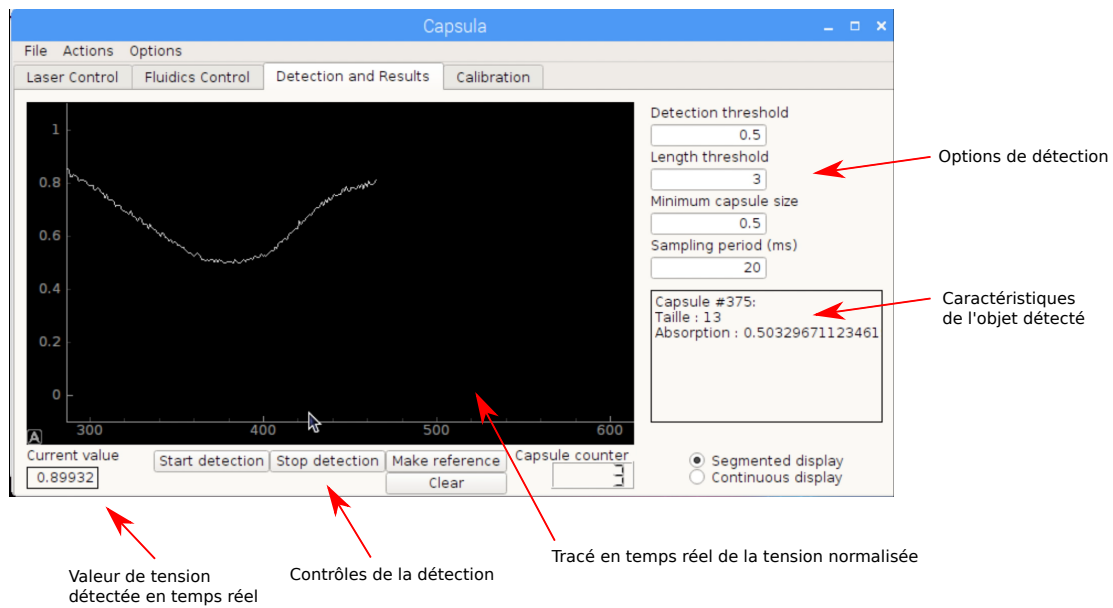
Capsula

File Actions Options

Laser Control Fluidics Control Detection and Results Calibration

1
0.8
0.6
0.4
0.2
0
A
300 400 500 600

Detection threshold
0.5
Length threshold
3
Minimum capsule size
0.5
Sampling period (ms)
20

Options de détection

Capsule #375:
Taille : 13
Absorption : 0.50329671123461

Caractéristiques de l'objet détecté

Current value
0.89932

Start detection Stop detection Make reference Clear

Capsule counter
3

Segmented display
Continuous display

Valeur de tension détectée en temps réel

Contrôles de la détection

Tracé en temps réel de la tension normalisée